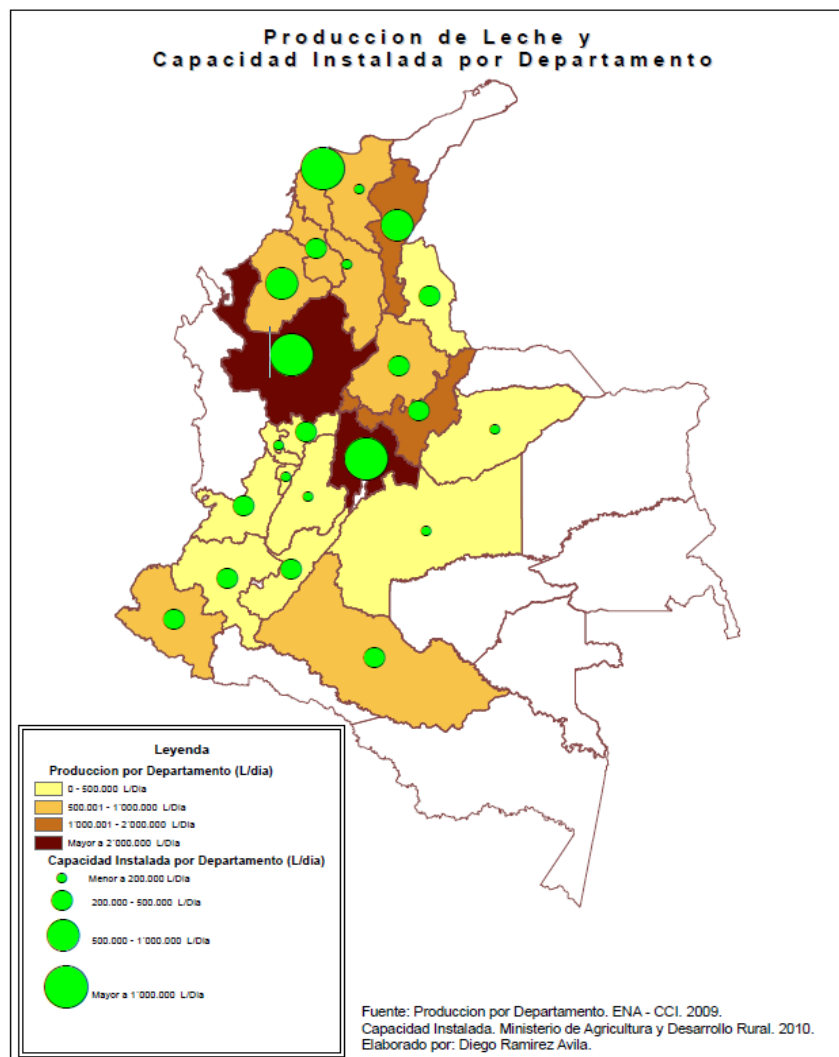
Produccion de Leche y
Capacidad Instalada por Departamento

Leyenda
Produccion por Departamento (L/dia)
0 - 500.000 L/Dia
500.001 - 1'000.000 L/Dia
1'000.001 - 2'000.000 L/Dia
Mayor a 2'000.000 L/Dia
Capacidad Instalada por Departamento (L/dia)
Menor a 200.000 L/Dia
200.000 - 500.000 L/Dia
500.000 - 1'000.000 L/Dia
Mayor a 1'000.000 L/Dia

Fuente: Produccion por Departamento. ENA - CCI. 2009.
Capacidad Instalada. Ministerio de Agricultura y Desarrollo Rural. 2010.
Elaborado por: Diego Ramirez Avila.